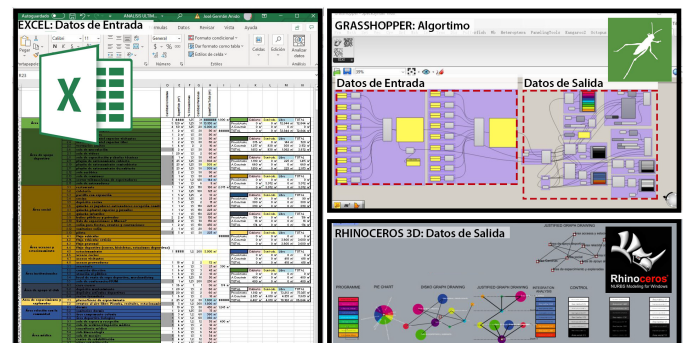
EXCEL: Datos de Entrada

Autoguardado
ANALISIS ULTIMA...
José Garzón Arrabi
Archivo
Inicio
Insertar
Diseño
Fórmulas
Datos
Revisar
Vista
Ayuda
Calibri
11
General
Formato condicional
Dar formato como tabla
Estilos de celda
Celdas
Edición
Analizar datos
Pegar
Portapapeles
Estilos
Análisis

GRASSHOPPER: Algortimo

Datos de Entrada
Datos de Salida

RHINOCEROS 3D: Datos de Salida

PROGRAMME
PIE CHART
ZONES GRAPH DRAWING
JUSTIFIED GRAPH DRAWING
INFORMATION ANALYSIS
CONTROL

Rhinoceros
NURBS Modeling for Windows